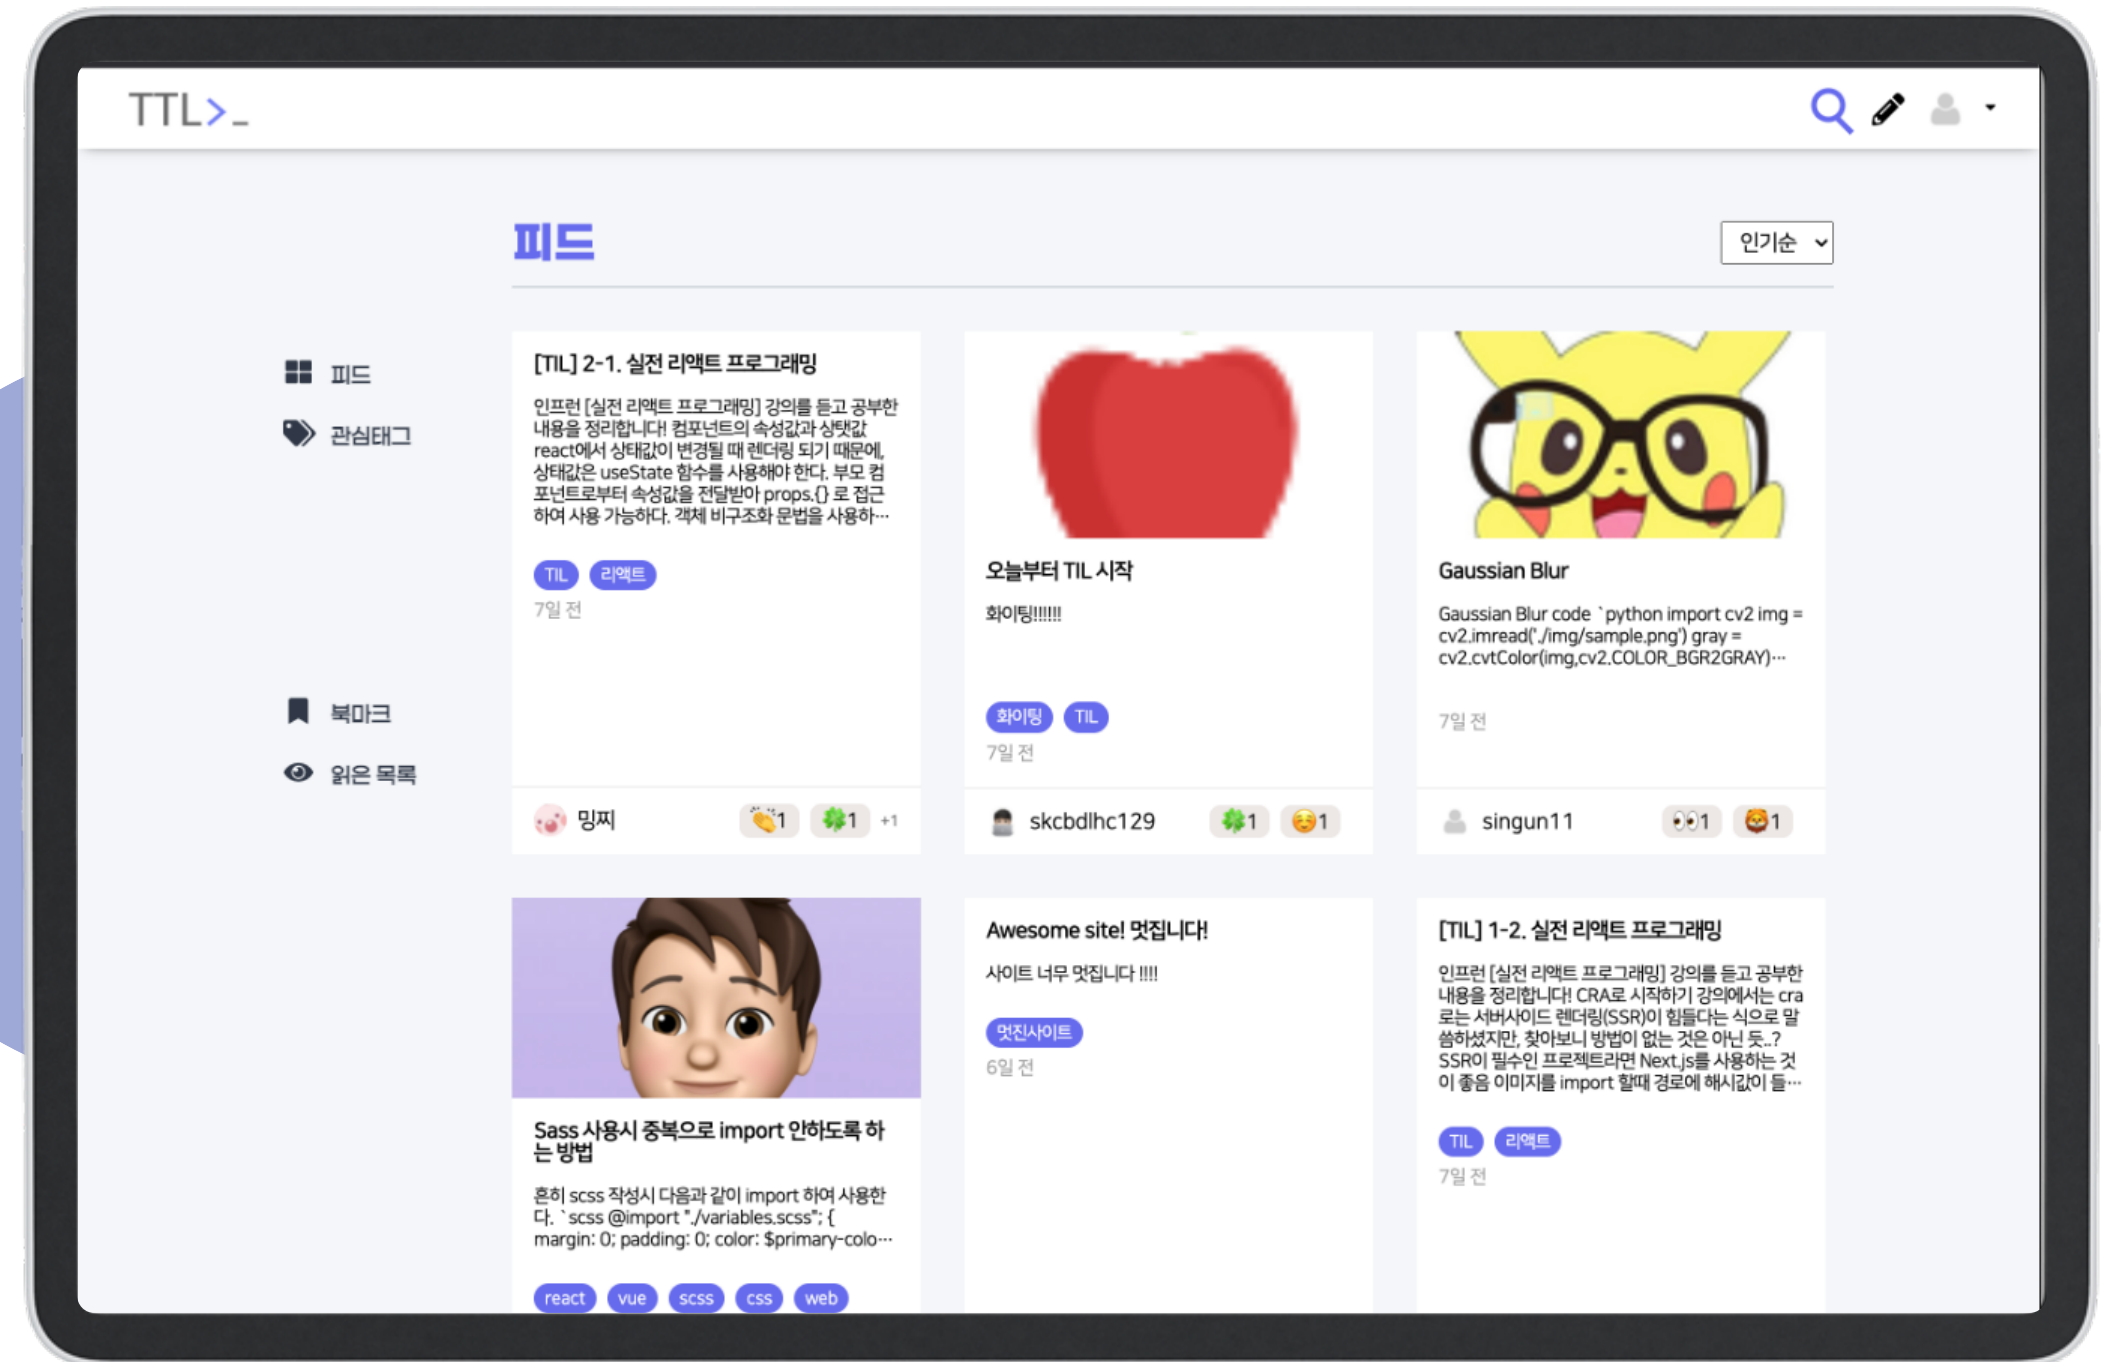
TTL>_

피드

인기순

피드
관심태그
북마크
읽은 목록

[TIL] 2-1. 실전 리액트 프로그래밍

인프런 [실전 리액트 프로그래밍] 강의를 듣고 공부한 내용을 정리합니다! 컴포넌트의 속성값과 상탯값 react에서 상태값이 변경될 때 렌더링 되기 때문에, 상태값은 useState 함수를 사용해야 한다. 부모 컴포넌트로부터 속성값을 전달받아 props.{} 로 접근하여 사용 가능하다. 객체 비구조화 문법을 사용하...

TIL 리액트

7일 전

밍찌 1 1 +1

오늘부터 TIL 시작

화이팅!!!!!!

화이팅 TIL

7일 전

skcbdlhc129 1 1

Gaussian Blur

Gaussian Blur code `python import cv2 img = cv2.imread('./img/sample.png') gray = cv2.cvtColor(img,cv2.COLOR_BGR2GRAY)...

7일 전

singun11 1 1

Sass 사용시 중복으로 import 안하도록 하는 방법

흔히 scss 작성시 다음과 같이 import 하여 사용한다. `scss @import "./variables.scss"; { margin: 0; padding: 0; color: $primary-colo...

react vue scss css web

Awesome site! 멋집니다!

사이트 너무 멋집니다 !!!!

멋진사이트

6일 전

[TIL] 1-2. 실전 리액트 프로그래밍

인프런 [실전 리액트 프로그래밍] 강의를 듣고 공부한 내용을 정리합니다! CRA로 시작하기 강의에서는 cra로는 서버사이드 렌더링(SSR)이 힘들다는 식으로 말씀하셨지만, 찾아보니 방법이 없는 것은 아닌 듯..? SSR이 필수인 프로젝트라면 Next.js를 사용하는 것이 좋음 이미지를 import 할때 경로에 해시값이 들...

TIL 리액트

7일 전